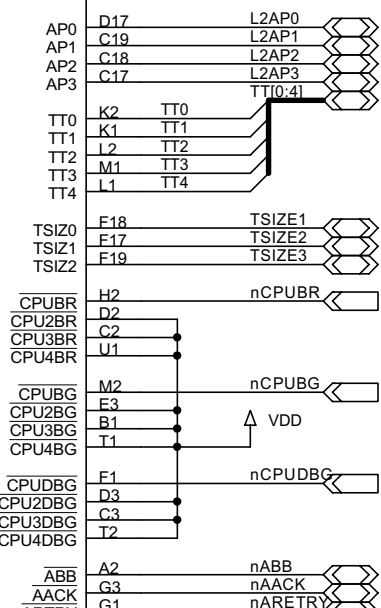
AP0 D17 L2AP0
AP1 C19 L2AP1
AP2 C18 L2AP2
AP3 C17 L2AP3
TT[0:4]
TT0 K2 TT0
TT1 K1 TT1
TT2 L2 TT2
TT3 M1 TT3
TT4 L1 TT4

TSIZ0 F18 TSIZE1
TSIZ1 F17 TSIZE2
TSIZ2 F19 TSIZE3

$\overline{CPUBR}$ H2 nCPUBR
$\overline{CPU2BR}$ D2
$\overline{CPU3BR}$ C2
$\overline{CPU4BR}$ U1

$\overline{CPUBG}$ M2 nCPUBG
$\overline{CPU2BG}$ E3
$\overline{CPU3BG}$ B1 VDD
$\overline{CPU4BG}$ T1

$\overline{CPUDBG}$ F1 nCPUDBG
$\overline{CPU2DBG}$ D3
$\overline{CPU3DBG}$ C3
$\overline{CPU4DBG}$ T2

$\overline{ABB}$ A2 nABB
$\overline{AACK}$ G3 nAACK
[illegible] G1 nARETRY